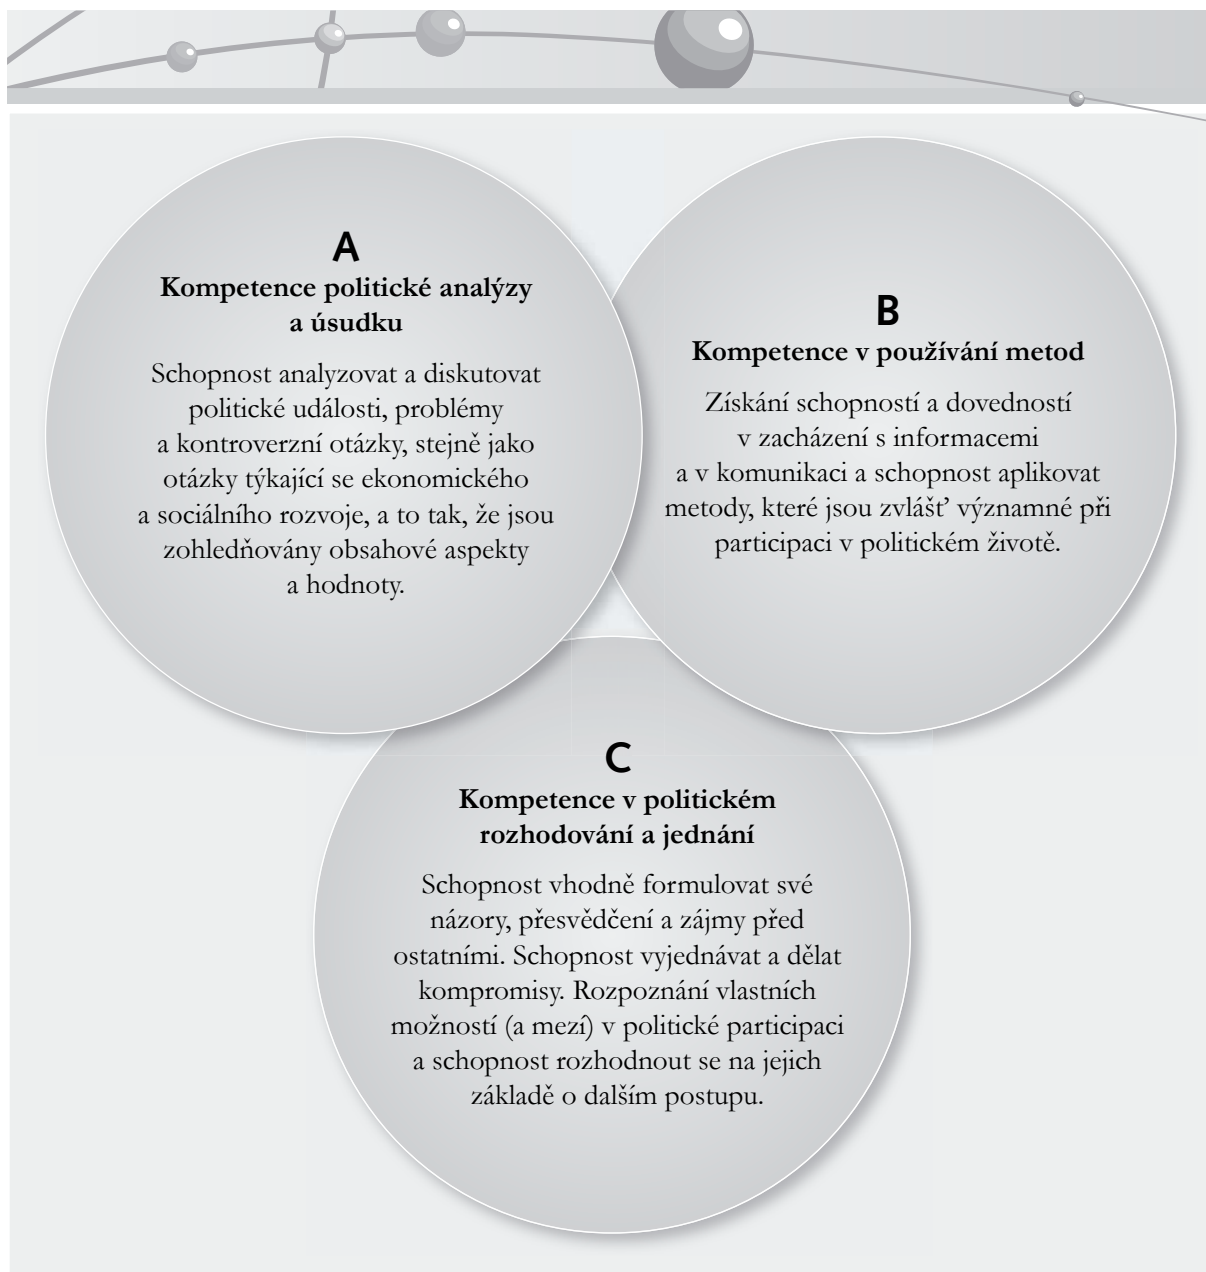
A

Kompetence politické analýzy a úsudku

Schopnost analyzovat a diskutovat politické události, problémy a kontroverzní otázky, stejně jako otázky týkající se ekonomického a sociálního rozvoje, a to tak, že jsou zohledňovány obsahové aspekty a hodnoty.

B

Kompetence v používání metod

Získání schopností a dovedností v zacházení s informacemi a v komunikaci a schopnost aplikovat metody, které jsou zvlášť významné při participaci v politickém životě.

C

Kompetence v politickém rozhodování a jednání

Schopnost vhodně formulovat své názory, přesvědčení a zájmy před ostatními. Schopnost vyjednávat a dělat kompromisy. Rozpoznání vlastních možností (a mezí) v politické participaci a schopnost rozhodnout se na jejich základě o dalším postupu.